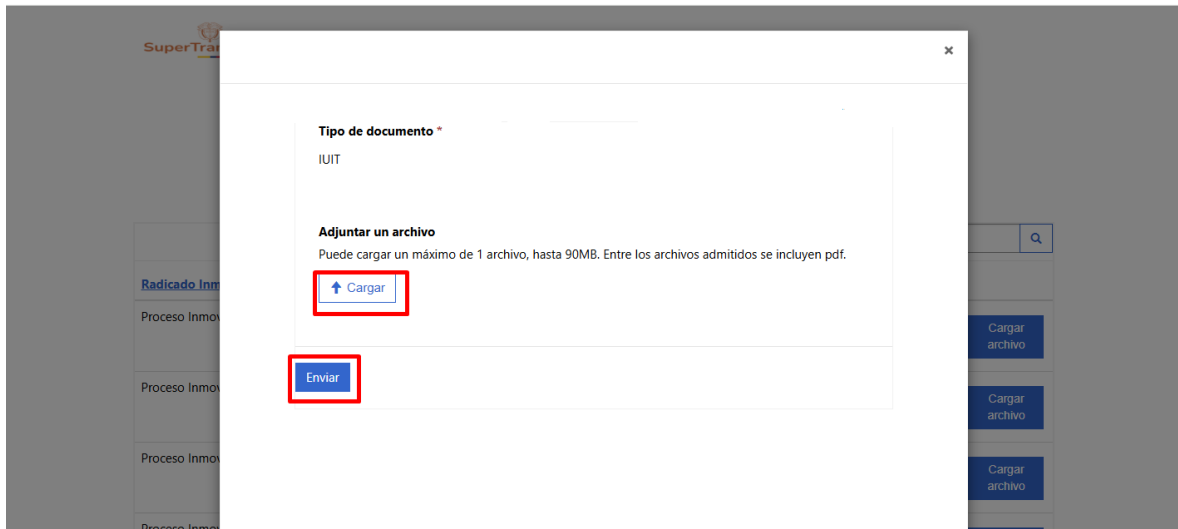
SuperTra

×

Tipo de documento *

IUIT

Adjuntar un archivo

Puede cargar un máximo de 1 archivo, hasta 90MB. Entre los archivos admitidos se incluyen pdf.

Cargar

Enviar

Radicado Inm

Proceso Inmov

Proceso Inmov

Proceso Inmov

Proceso Inmo

Cargar archivo

Cargar archivo

Cargar archivo